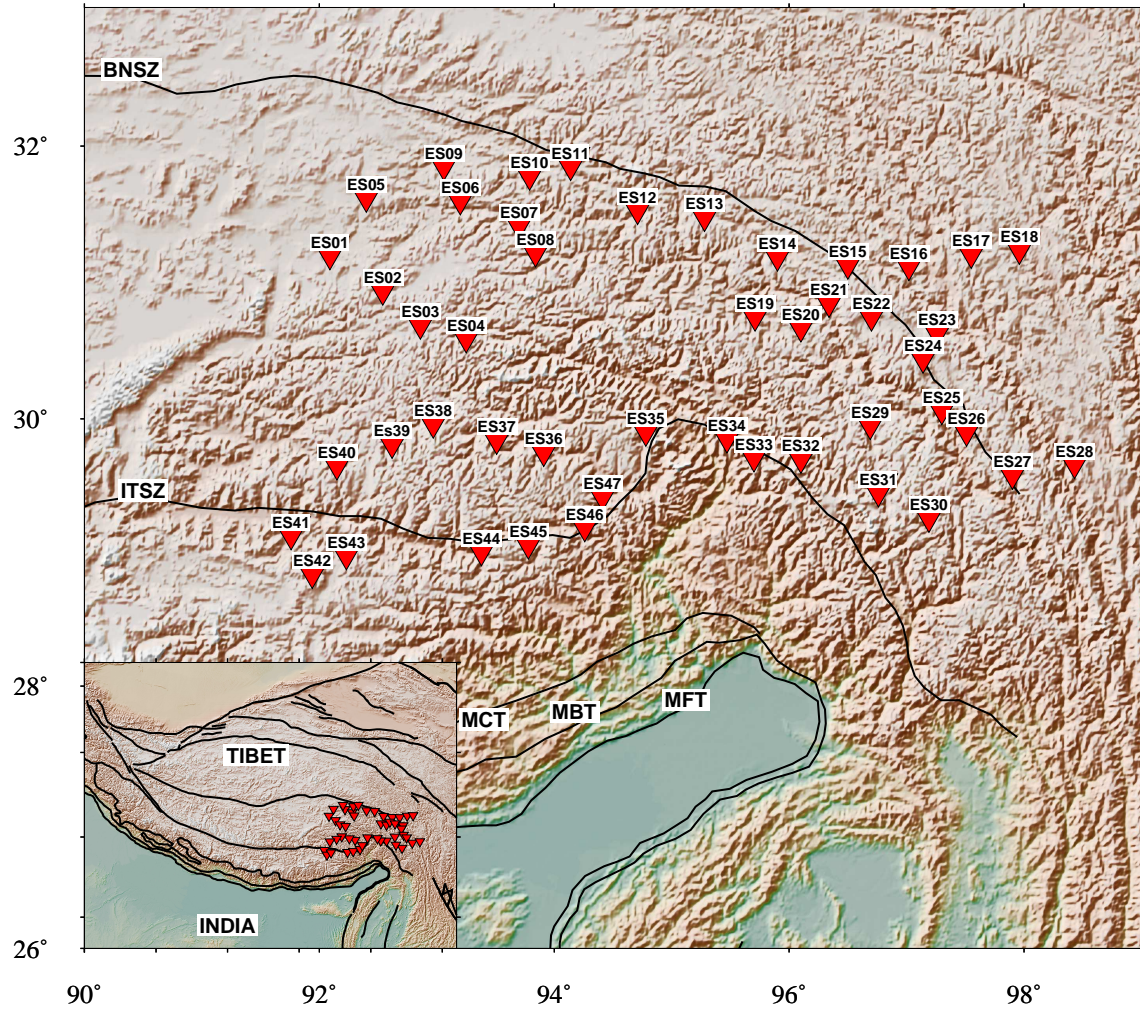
BNSZ
32°
ES09
ES10
ES11
ES05
ES06
ES12
ES13
ES07
ES01
ES08
ES14
ES15
ES16
ES17
ES18
ES02
ES21
ES19
ES20
ES22
ES03
ES04
ES23
ES24
ES25
30°
ES38
ES35
ES34
ES29
Es39
ES37
ES26
ES36
ES33
ES32
ES40
ES28
ES27
ES47
ES31
ITSZ
ES46
ES30
ES41
ES44
ES45
ES43
ES42
28°
MCT
MBT
MFT
TIBET
INDIA
26°
90°
92°
94°
96°
98°